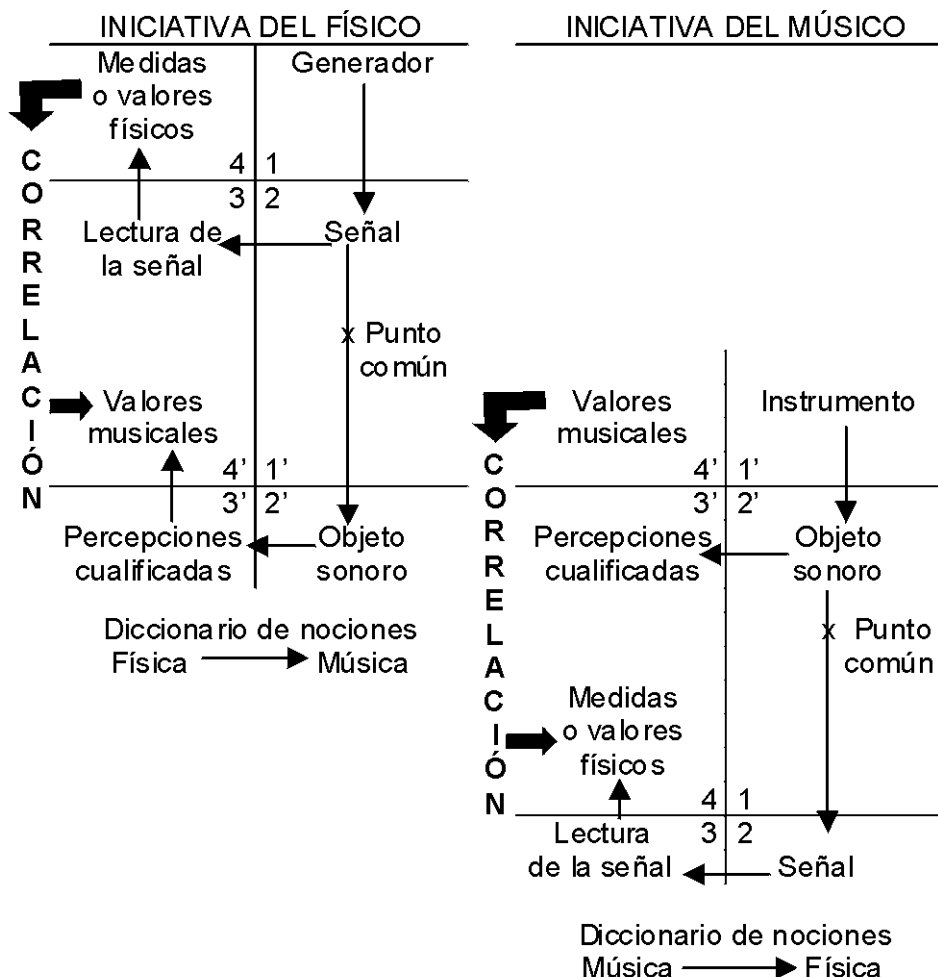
INICIATIVA DEL FÍSICO

Medidas o valores físicos

Generador

C O R R E L A C I Ó N

4 1
3 2

Lectura de la señal

Señal

x Punto común

Valores musicales

4' 1'
3' 2'

Percepciones cualificadas

Objeto sonoro

Diccionario de nociones
Física → Música

INICIATIVA DEL MÚSICO

Valores musicales

Instrumento

C O R R E L A C I Ó N

4' 1'
3' 2'

Percepciones cualificadas

Objeto sonoro

x Punto común

Medidas o valores físicos

4 1
3 2

Lectura de la señal

Señal

Diccionario de nociones
Música → Física